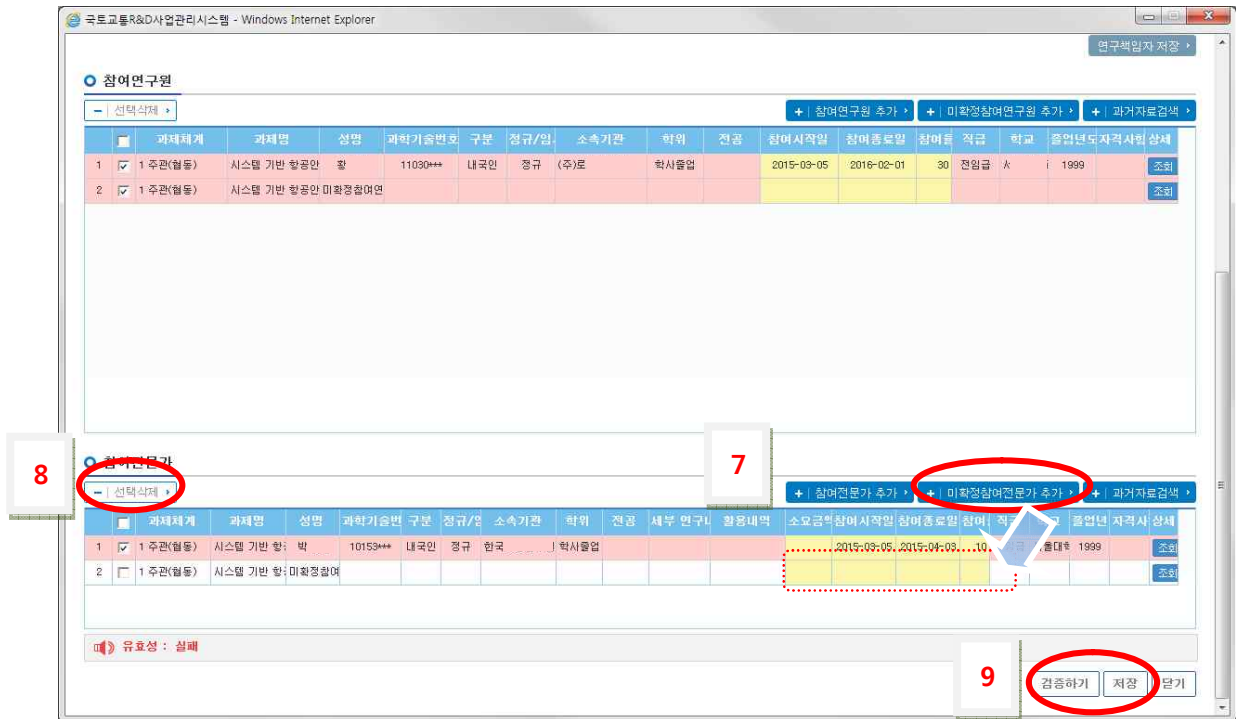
국토교통R&D사업관리시스템 - Windows Internet Explorer

연구책임자 저장 ›

참여연구원

− 선택삭제 ›

+ 참여연구원 추가 › + 미확정참여연구원 추가 › + 과거자료검색 ›

| | | 과제체계 | 과제명 | 성명 | 과학기술번호 | 구분 | 정규/임 | 소속기관 | 학위 | 전공 | 참여시작일 | 참여종료일 | 참여율 | 직급 | 학교 | 졸업년도 | 자격사항 | 상세 |
|---|---|---|---|---|---|---|---|---|---|---|---|---|---|---|---|---|---|---|
| 1 | ☑ | 1 주관(협동) | 시스템 기반 항공안 | 황 | 11030*** | 내국인 | 정규 | (주)로 | 학사졸업 | | 2015-03-05 | 2016-02-01 | 30 | 전임급 | ㅅ | 1999 | | 조회 |
| 2 | ☑ | 1 주관(협동) | 시스템 기반 항공안 | 미확정참여연 | | | | | | | | | | | | | | 조회 |

8

참여전문가

− 선택삭제 ›

7

+ 참여전문가 추가 › + 미확정참여전문가 추가 › + 과거자료검색 ›

| | | 과제체계 | 과제명 | 성명 | 과학기술번 | 구분 | 정규/임 | 소속기관 | 학위 | 전공 | 세부 연구내 | 활용내역 | 소요금액 | 참여시작일 | 참여종료일 | 참여 | 직급 | 학교 | 졸업년 | 자격사 | 상세 |
|---|---|---|---|---|---|---|---|---|---|---|---|---|---|---|---|---|---|---|---|---|---|
| 1 | ☑ | 1 주관(협동) | 시스템 기반 항공 | 박 | 10153*** | 내국인 | 정규 | 한국 | 학사졸업 | | | | | 2015-03-05 | 2015-04-03 | 10 | | 졸대학 | 1999 | | 조회 |
| 2 | ☐ | 1 주관(협동) | 시스템 기반 항공 | 미확정참여 | | | | | | | | | | | | | | | | | 조회 |

유효성 : 실패

9

검증하기 저장 닫기